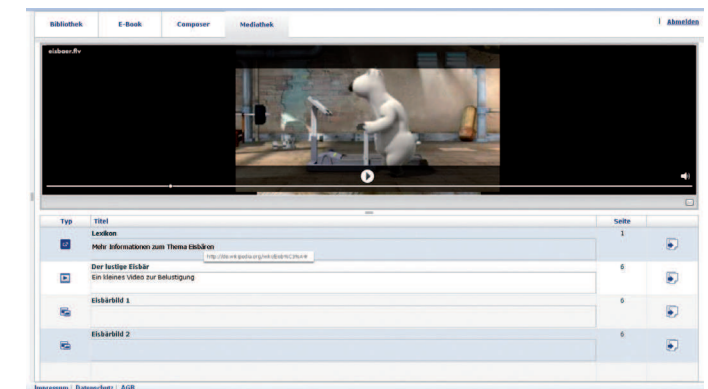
Bibliothek | E-Book | Composer | Mediathek

Abmelden

eisbaer.flv

| Typ | Titel | Seite |
|---|---|---|
| | Lexikon<br>Mehr Informationen zum Thema Eisbären<br>http://de.wikipedia.org/wiki/Eisb%C3%A4r | 1 |
| | Der lustige Eisbär<br>Ein kleines Video zur Belustigung | 6 |
| | Eisbärbild 1 | 6 |
| | Eisbärbild 2 | 6 |

Impressum | Datenschutz | AGB